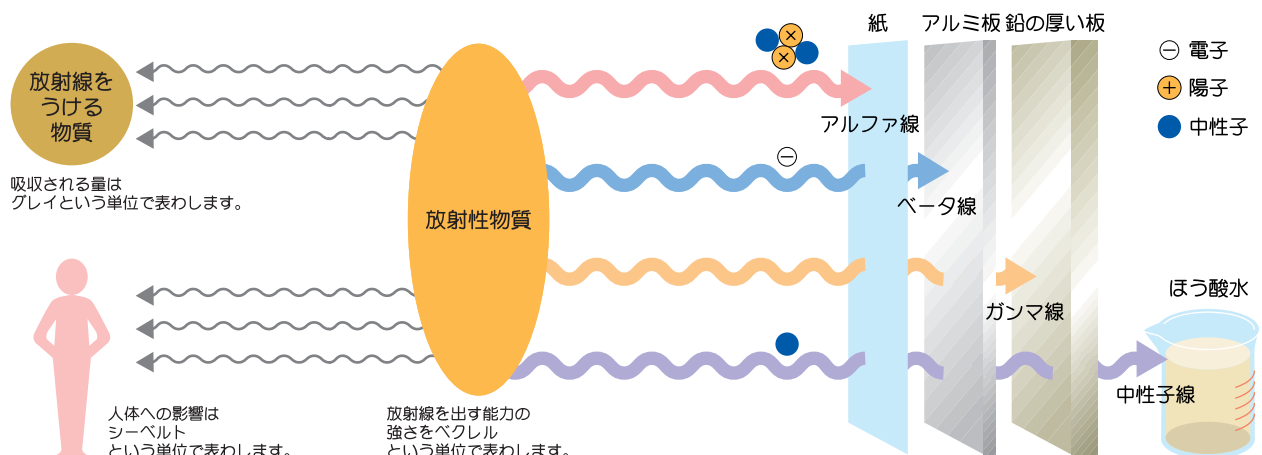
放射線をうける物質

吸収される量はグレイという単位で表わします。

放射性物質

人体への影響はシーベルトという単位で表わします。

放射線を出す能力の強さをベクレルという単位で表わします。

紙

アルミ板

鉛の厚い板

⊖ 電子

⊕ 陽子

● 中性子

アルファ線

⊖

ベータ線

ガンマ線

ほう酸水

中性子線